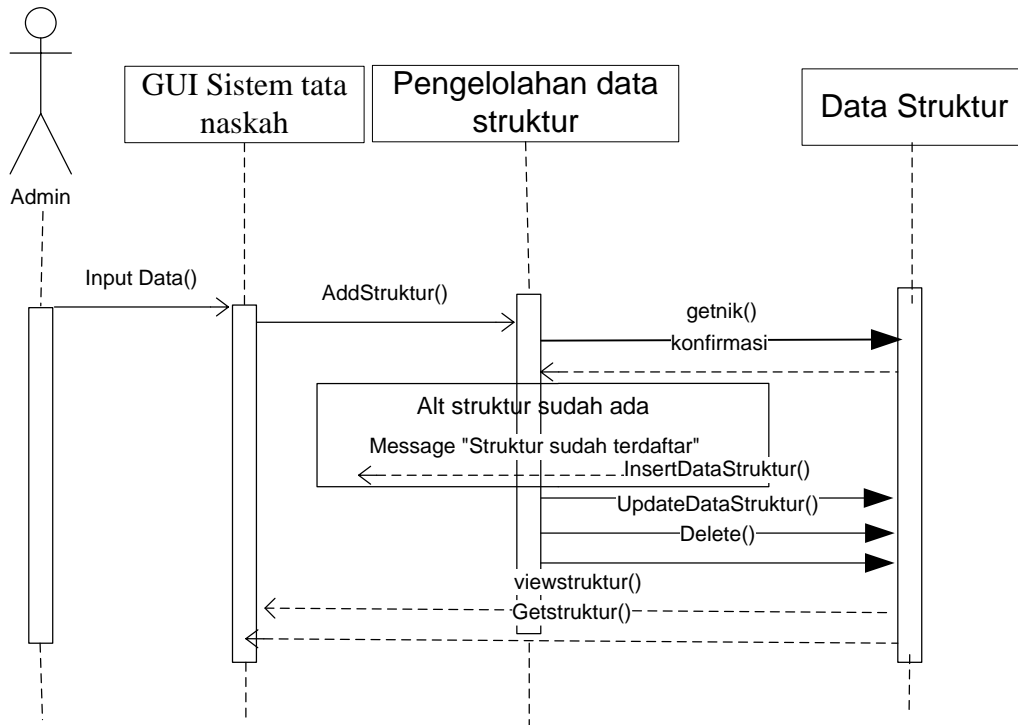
Admin

GUI Sistem tata naskah

Pengelolahan data struktur

Data Struktur

Input Data()

AddStruktur()

getnik()

konfirmasi

Alt struktur sudah ada

Message "Struktur sudah terdaftar"

InsertDataStruktur()

UpdateDataStruktur()

Delete()

viewstruktur()

Getstruktur()